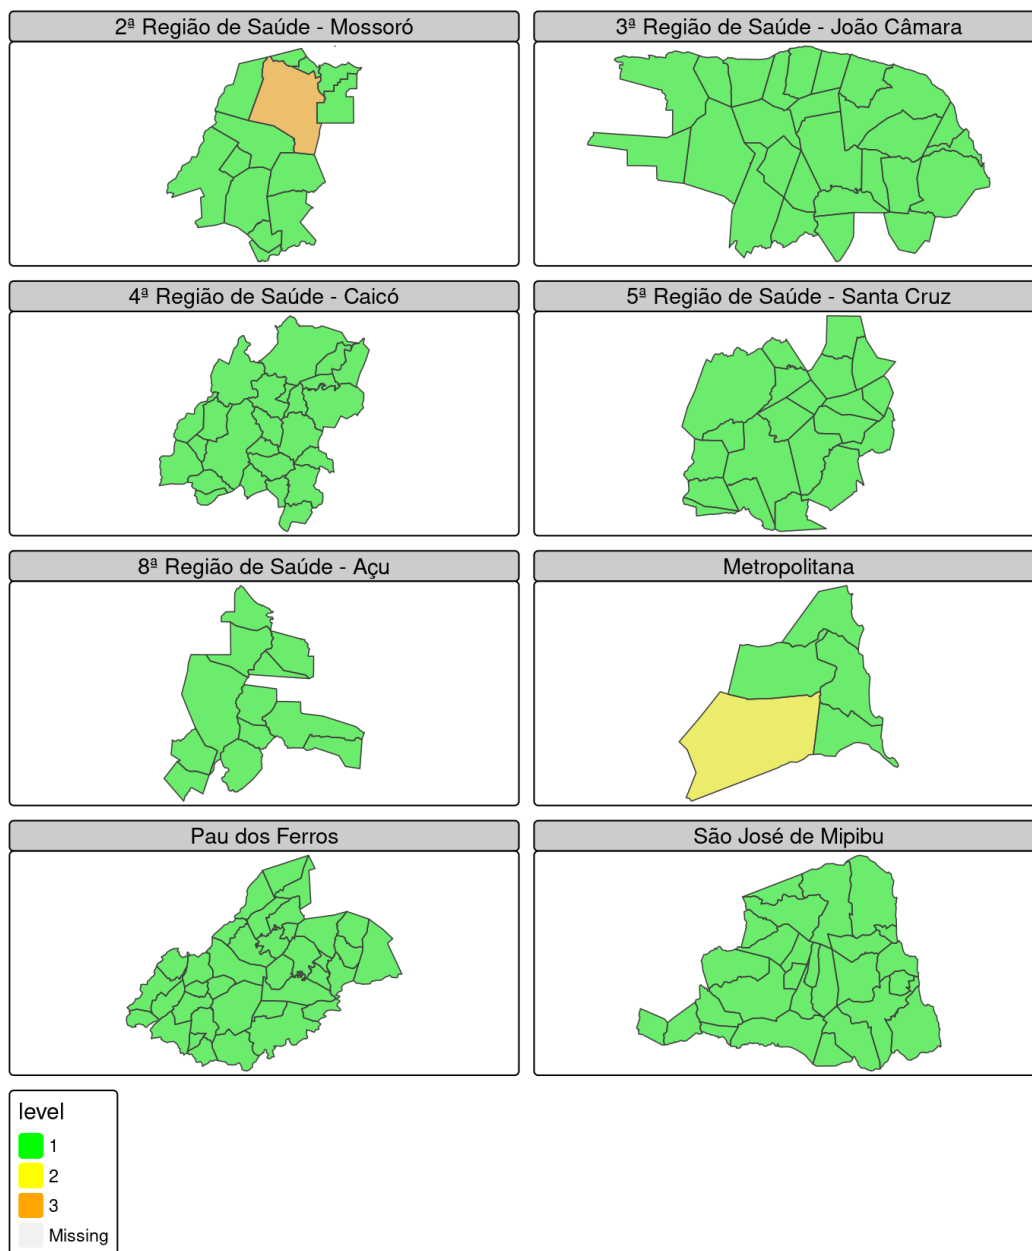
2ª Região de Saúde - Mossoró

3ª Região de Saúde - João Câmara

4ª Região de Saúde - Caicó

5ª Região de Saúde - Santa Cruz

8ª Região de Saúde - Açu

Metropolitana

Pau dos Ferros

São José de Mipibu

level
1
2
3
Missing